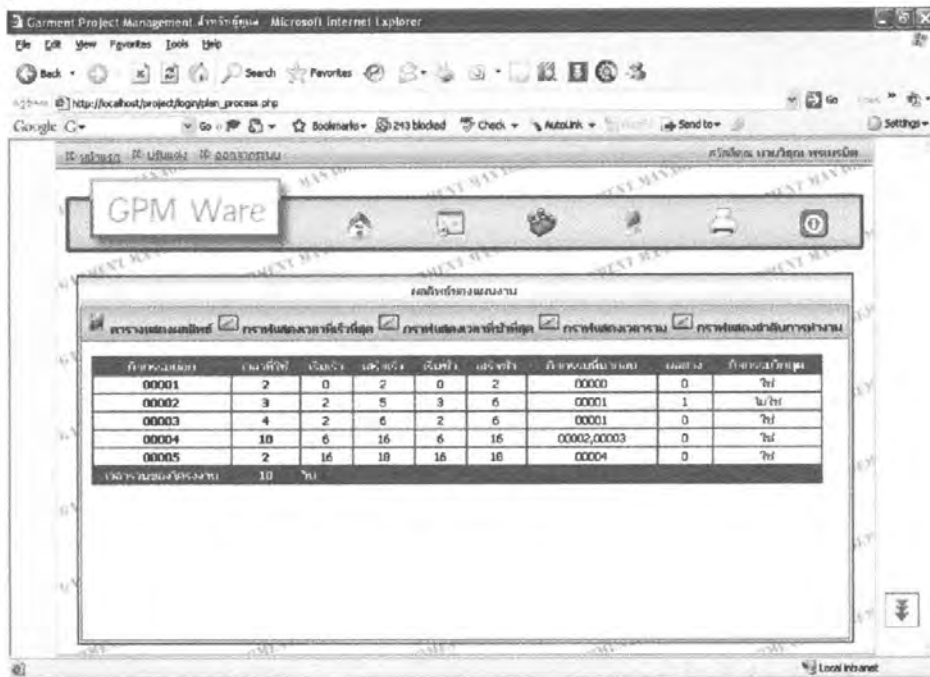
Garment Project Management สำหรับผู้ดูแล - Microsoft Internet Explorer

File Edit View Favorites Tools Help

Back Search Favorites

Address http://localhost/project/login/plan_process.php Go

Google G- Go Bookmarks 243 blocked Check AutoLink Send to Settings

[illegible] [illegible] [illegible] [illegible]

GPM Ware

ผลลัพธ์การวางแผนงาน

ตารางแสดงผลลัพธ์ กราฟแสดงเวลาที่เร็วที่สุด กราฟแสดงเวลาที่ช้าที่สุด กราฟแสดงเวลารวม กราฟแสดงลำดับการทำงาน

| กิจกรรมย่อย | เวลาที่ใช้ | เริ่มเร็ว | เสร็จเร็ว | เริ่มช้า | เสร็จช้า | กิจกรรมที่มาก่อน | ผลต่าง | กิจกรรมวิกฤต |
|---|---|---|---|---|---|---|---|---|
| 00001 | 2 | 0 | 2 | 0 | 2 | 00000 | 0 | ใช่ |
| 00002 | 3 | 2 | 5 | 3 | 6 | 00001 | 1 | ไม่ใช่ |
| 00003 | 4 | 2 | 6 | 2 | 6 | 00001 | 0 | ใช่ |
| 00004 | 10 | 6 | 16 | 6 | 16 | 00002,00003 | 0 | ใช่ |
| 00005 | 2 | 16 | 18 | 16 | 18 | 00004 | 0 | ใช่ |
| ระยะเวลาของโครงงาน | 18 | วัน | | | | | | |

Local intranet